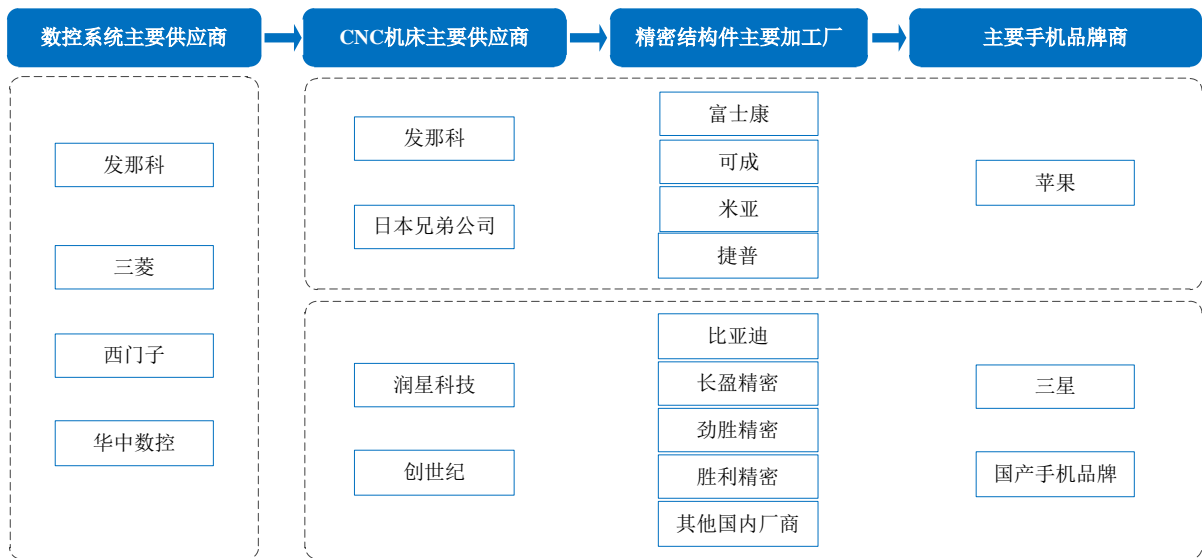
数控系统主要供应商

CNC机床主要供应商

精密结构件主要加工厂

主要手机品牌商

发那科

三菱

西门子

华中数控

发那科

日本兄弟公司

富士康

可成

米亚

捷普

苹果

润星科技

创世纪

比亚迪

长盈精密

劲胜精密

胜利精密

其他国内厂商

三星

国产手机品牌